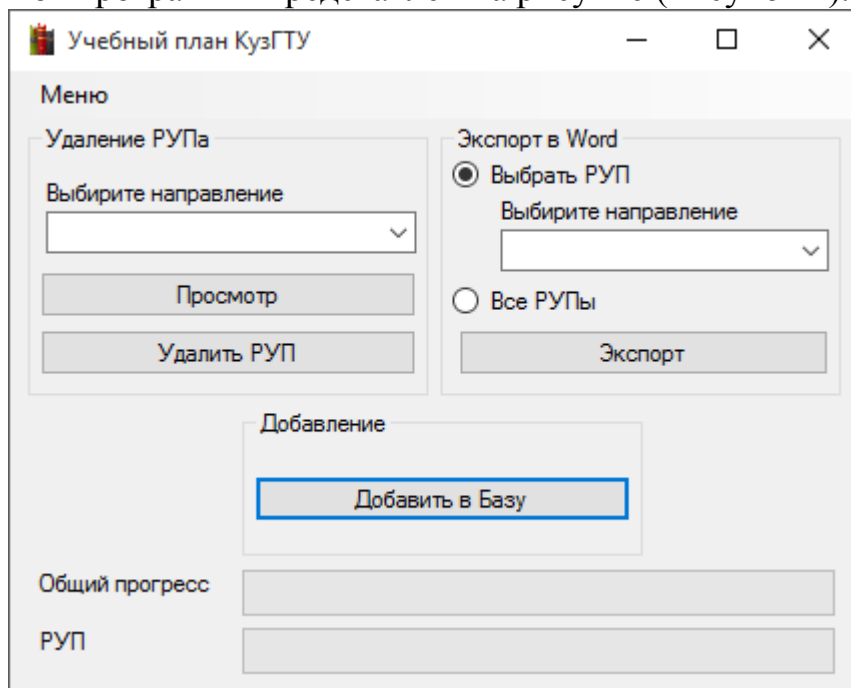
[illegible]

Учебный план КузГТУ

Меню

Удаление РУПа

Выбирите направление

Просмотр

Удалить РУП

Экспорт в Word

Выбрать РУП

Выбирите направление

Все РУПы

Экспорт

Добавление

Добавить в Базу

Общий прогресс

РУП